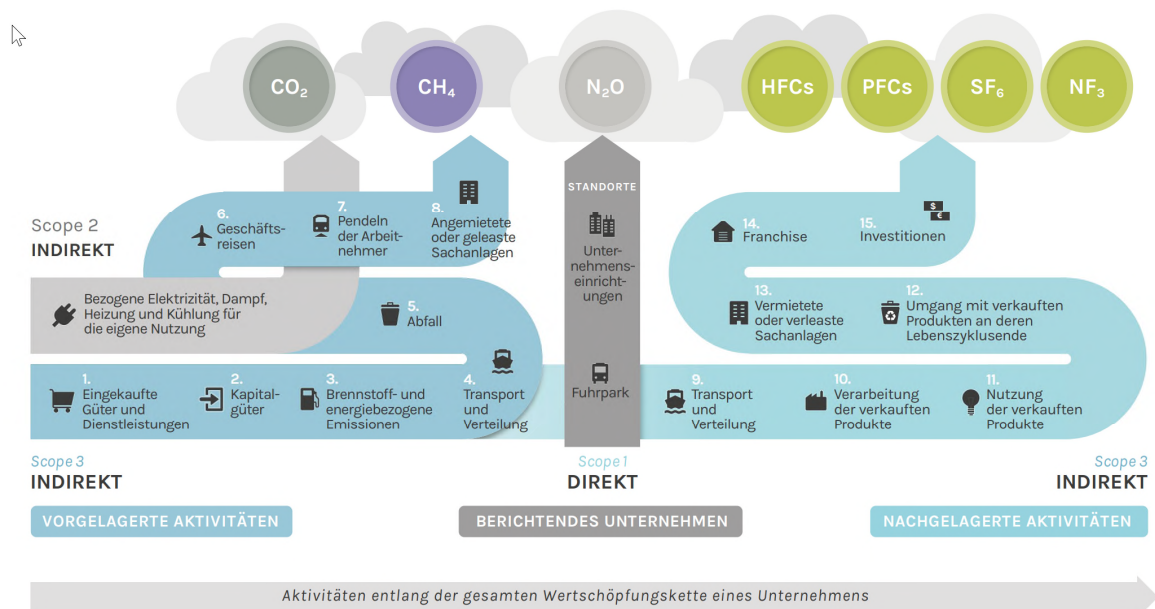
$CO_2$ $CH_4$ $N_2O$ HFCs PFCs $SF_6$ $NF_3$

Scope 2
INDIREKT

6. Geschäftsreisen

7. Pendeln der Arbeitnehmer

8. Angemietete oder geleaste Sachanlagen

STANDORTE

Unternehmenseinrichtungen

14. Franchise

15. Investitionen

Bezogene Elektrizität, Dampf, Heizung und Kühlung für die eigene Nutzung

5. Abfall

13. Vermietete oder verleaste Sachanlagen

12. Umgang mit verkauften Produkten an deren Lebenszyklusende

1. Eingekaufte Güter und Dienstleistungen

2. Kapitalgüter

3. Brennstoff- und energiebezogene Emissionen

4. Transport und Verteilung

Fuhrpark

9. Transport und Verteilung

10. Verarbeitung der verkauften Produkte

11. Nutzung der verkauften Produkte

Scope 3
INDIREKT

Scope 1
DIREKT

Scope 3
INDIREKT

VORGELAGERTE AKTIVITÄTEN

BERICHTENDES UNTERNEHMEN

NACHGELAGERTE AKTIVITÄTEN

Aktivitäten entlang der gesamten Wertschöpfungskette eines Unternehmens